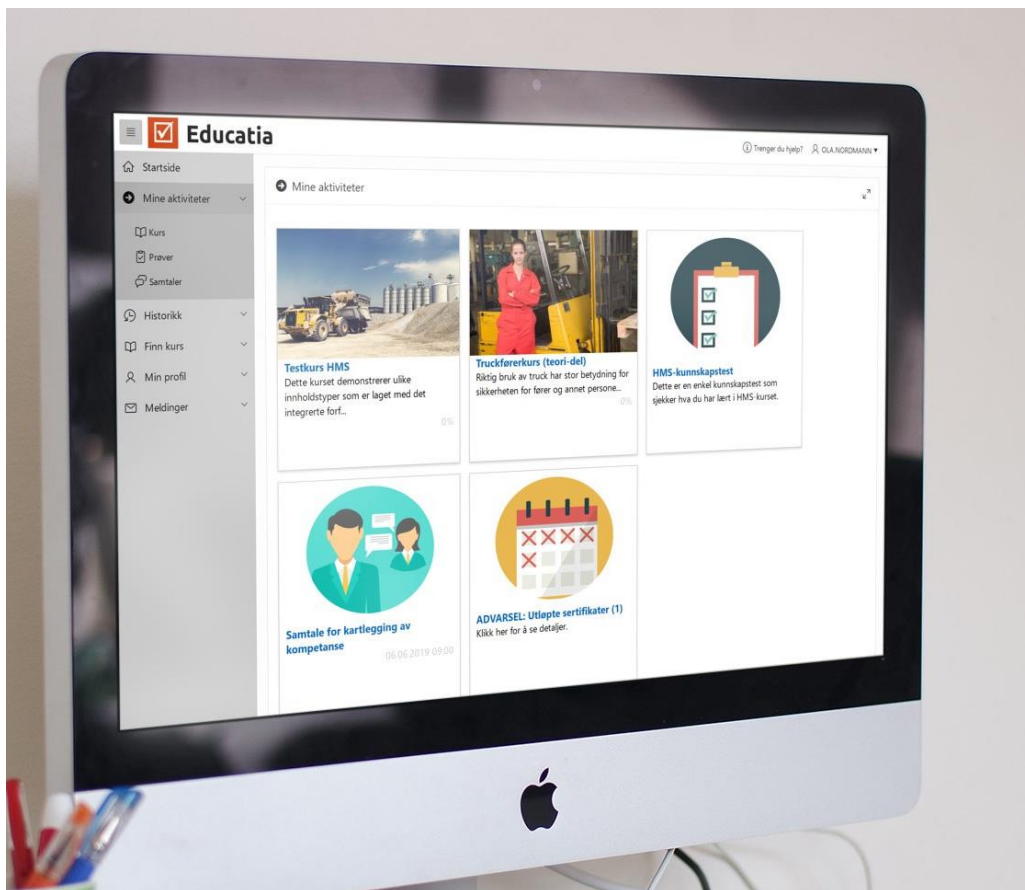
Educatia

Trenger du hjelp? OLA.NORDMANN ▾

Startside
Mine aktiviteter
Kurs
Prøver
Samtaler
Historikk
Finn kurs
Min profil
Meldinger

Mine aktiviteter

Testkurs HMS
Dette kurset demonstrerer ulike innholdstyper som er laget med det integrerte forf...
0%

Truckførerkurs (teori-del)
Riktig bruk av truck har stor betydning for sikkerheten for fører og annet persone...
0%

HMS-kunnskapstest
Dette er en enkel kunnskapstest som sjekker hva du har lært i HMS-kurset.

Samtale for kartlegging av kompetanse
06.06.2019 09:00

ADVARSEL: Utløpte sertifikater (1)
Klikk her for å se detaljer.